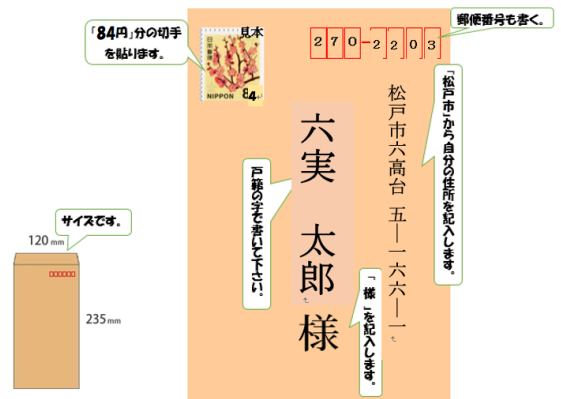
「84円」分の切手を貼ります。

見本
日本郵便
NIPPON 84

270-2203

郵便番号も書く。

「松戸市」から自分の住所を記入します。

松戸市六高台 五―一六六―一

六実 太郎 様

戸籍の字で書いて下さい。

「様」を記入します。

サイズです。

120mm

235mm